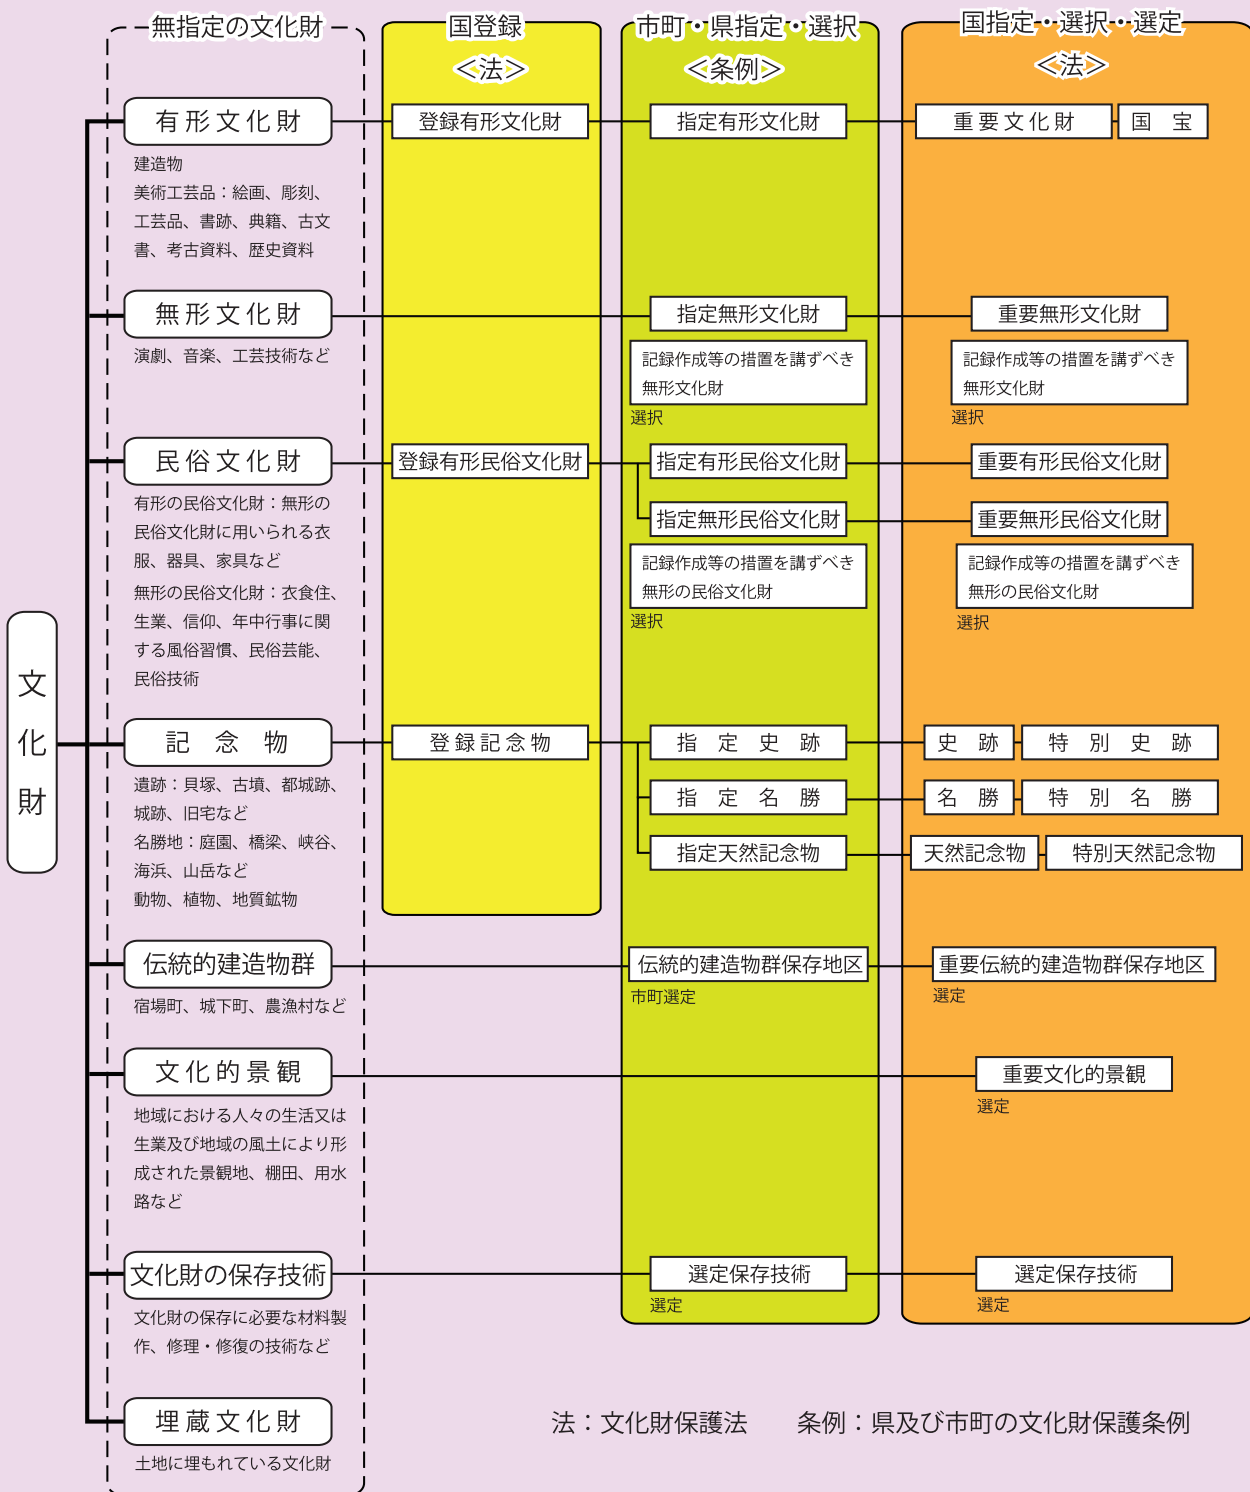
無指定の文化財

国登録
<法>

市町・県指定・選択
<条例>

国指定・選択・選定
<法>

文化財

有形文化財
建造物
美術工芸品：絵画、彫刻、工芸品、書跡、典籍、古文書、考古資料、歴史資料

登録有形文化財

指定有形文化財

重要文化財　国宝

無形文化財
演劇、音楽、工芸技術など

指定無形文化財

記録作成等の措置を講ずべき無形文化財
選択

重要無形文化財

記録作成等の措置を講ずべき無形文化財
選択

民俗文化財
有形の民俗文化財：無形の民俗文化財に用いられる衣服、器具、家具など
無形の民俗文化財：衣食住、生業、信仰、年中行事に関する風俗習慣、民俗芸能、民俗技術

登録有形民俗文化財

指定有形民俗文化財

指定無形民俗文化財

記録作成等の措置を講ずべき無形の民俗文化財
選択

重要有形民俗文化財

重要無形民俗文化財

記録作成等の措置を講ずべき無形の民俗文化財
選択

記念物
遺跡：貝塚、古墳、都城跡、城跡、旧宅など
名勝地：庭園、橋梁、峡谷、海浜、山岳など
動物、植物、地質鉱物

登録記念物

指定史跡

指定名勝

指定天然記念物

史跡　特別史跡

名勝　特別名勝

天然記念物　特別天然記念物

伝統的建造物群
宿場町、城下町、農漁村など

伝統的建造物群保存地区
市町選定

重要伝統的建造物群保存地区
選定

文化的景観
地域における人々の生活又は生業及び地域の風土により形成された景観地、棚田、用水路など

重要文化的景観
選定

文化財の保存技術
文化財の保存に必要な材料製作、修理・修復の技術など

選定保存技術
選定

選定保存技術
選定

埋蔵文化財
土地に埋もれている文化財

法：文化財保護法　条例：県及び市町の文化財保護条例